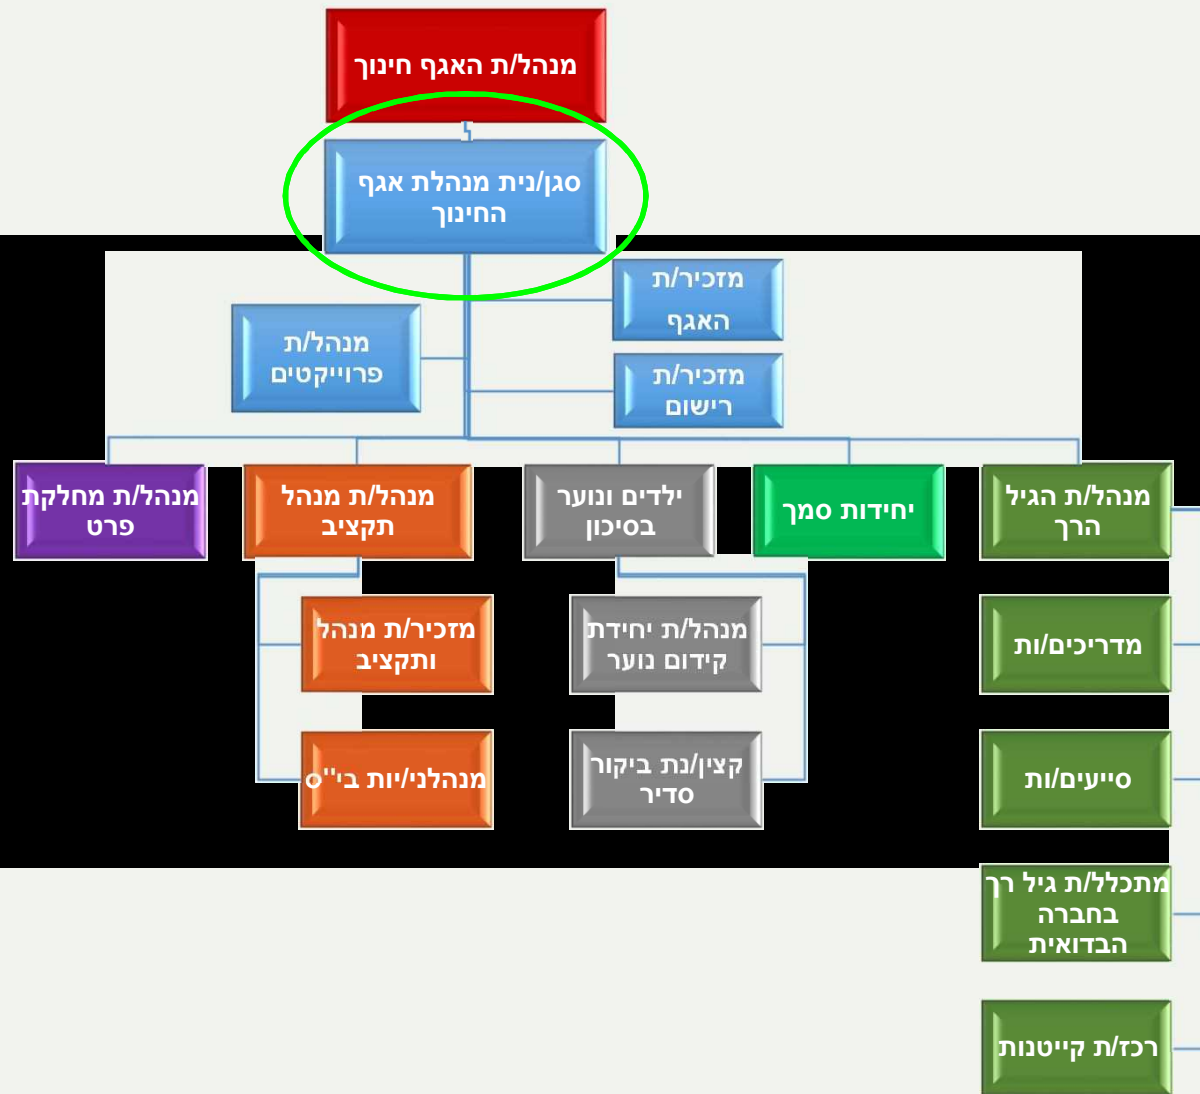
מנהל/ת האגף חינוך

סגן/נית מנהלת אגף החינוך

מזכיר/ת האגף

מזכיר/ת רישום

מנהל/ת פרוייקטים

מנהל/ת הגיל הרך

יחידות סמך

ילדים ונוער בסיכון

מנהל/ת מנהל תקציב

מנהל/ת מחלקת פרט

מדריכים/ות

סייעים/ות

מתכלל/ת גיל רך בחברה הבדואית

רכז/ת קייטנות

מנהל/ת יחידת קידום נוער

קצין/נת ביקור סדיר

מזכיר/ת מנהל ותקציב

מנהלני/יות בי"ס